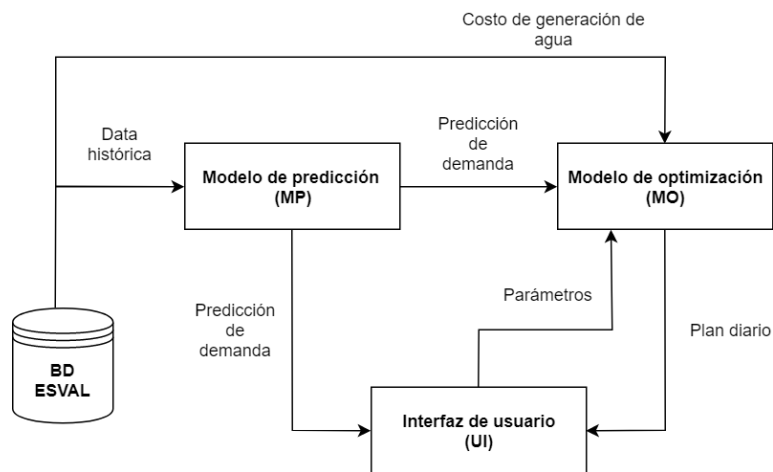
Costo de generación de agua

Data histórica

Modelo de predicción (MP)

Predicción de demanda

Modelo de optimización (MO)

Parámetros

Predicción de demanda

Plan diario

BD ESVAL

Interfaz de usuario (UI)